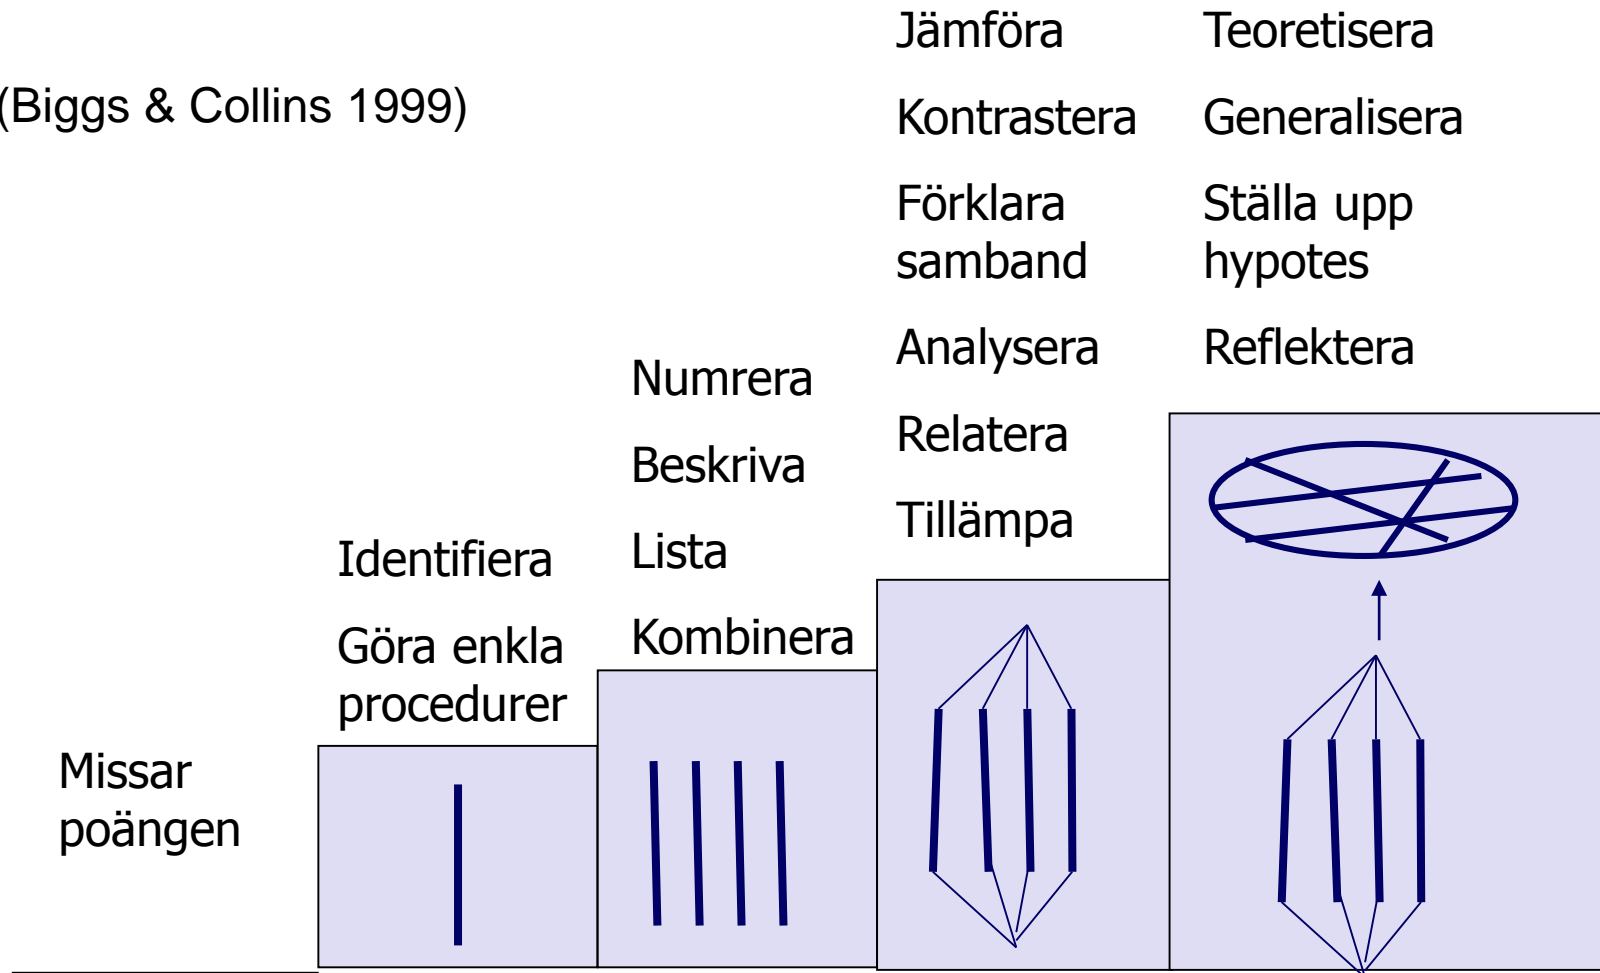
(Biggs & Collins 1999)

Missar poängen

Identifiera

Göra enkla procedurer

Numrera

Beskriva

Lista

Kombinera

Jämföra

Kontrastera

Förklara samband

Analysera

Relatera

Tillämpa

Teoretisera

Generalisera

Ställa upp hypotes

Reflektera